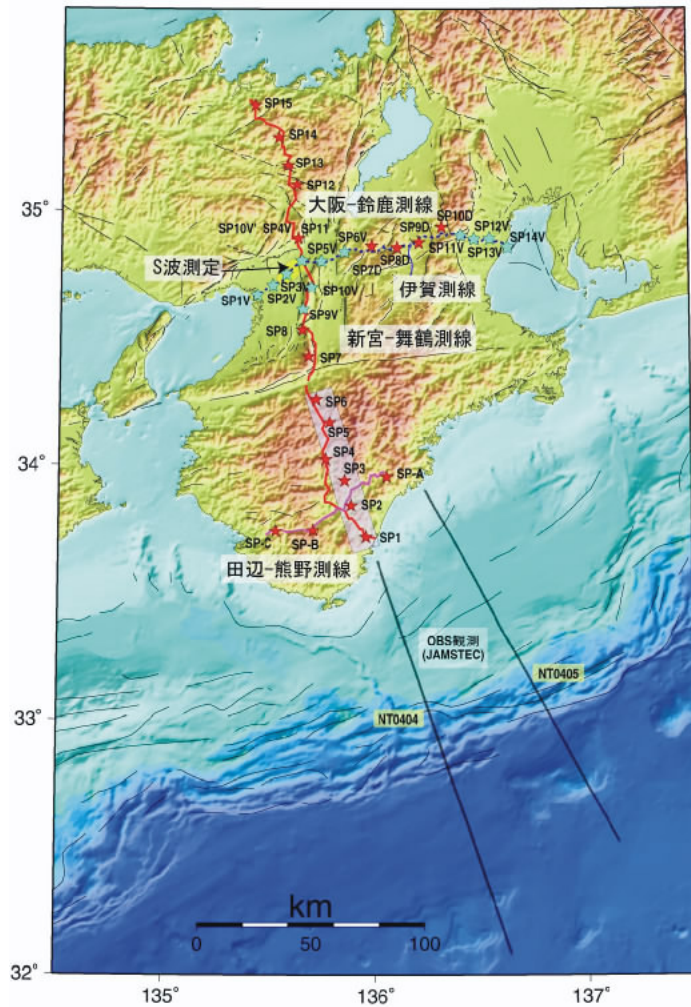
SP15
SP14
SP13
SP12
35°
大阪-鈴鹿測線
SP10D
SP10V'
SP4V
SP11'
SP9D
SP12V
SP14V
SP5V
SP6V
SP11V
SP13V
S波測定
SP7D
SP8D
SP3
伊賀測線
SP1V
SP2V
SP10V
SP9V
SP8
新宮-舞鶴測線
SP7
SP6
SP5
SP4
34°
SP3
SP-A
SP2
SP-C
SP-B
SP1
田辺-熊野測線
OBS観測
(JAMSTEC)
NT0405
33°
NT0404
km
0
50
100
32°
135°
136°
137°